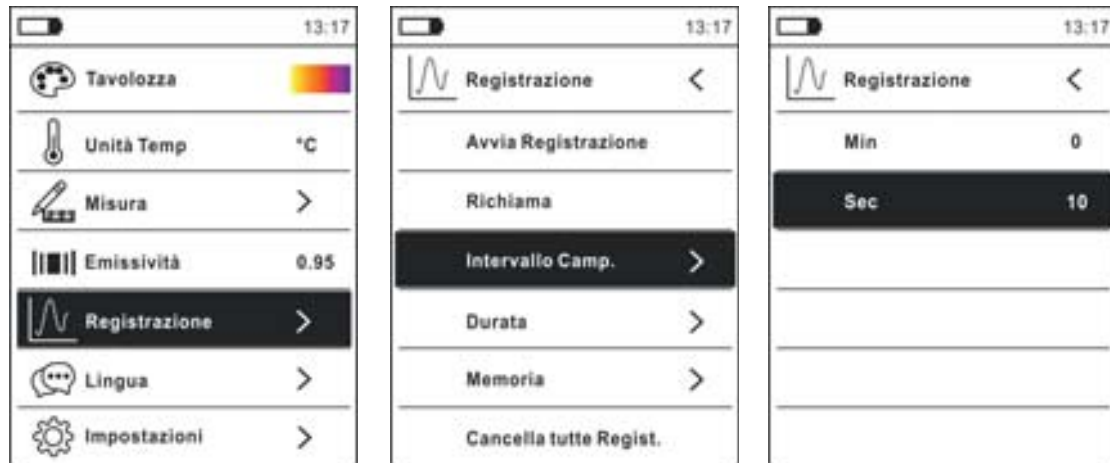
13:17

Tavolozza

Unità Temp °C

Misura >

Emissività 0.95

Registrazione >

Lingua >

Impostazioni >

13:17

Registrazione <

Avvia Registrazione

Richiama

Intervallo Camp. >

Durata >

Memoria >

Cancella tutte Regist.

13:17

Registrazione <

Min 0

Sec 10